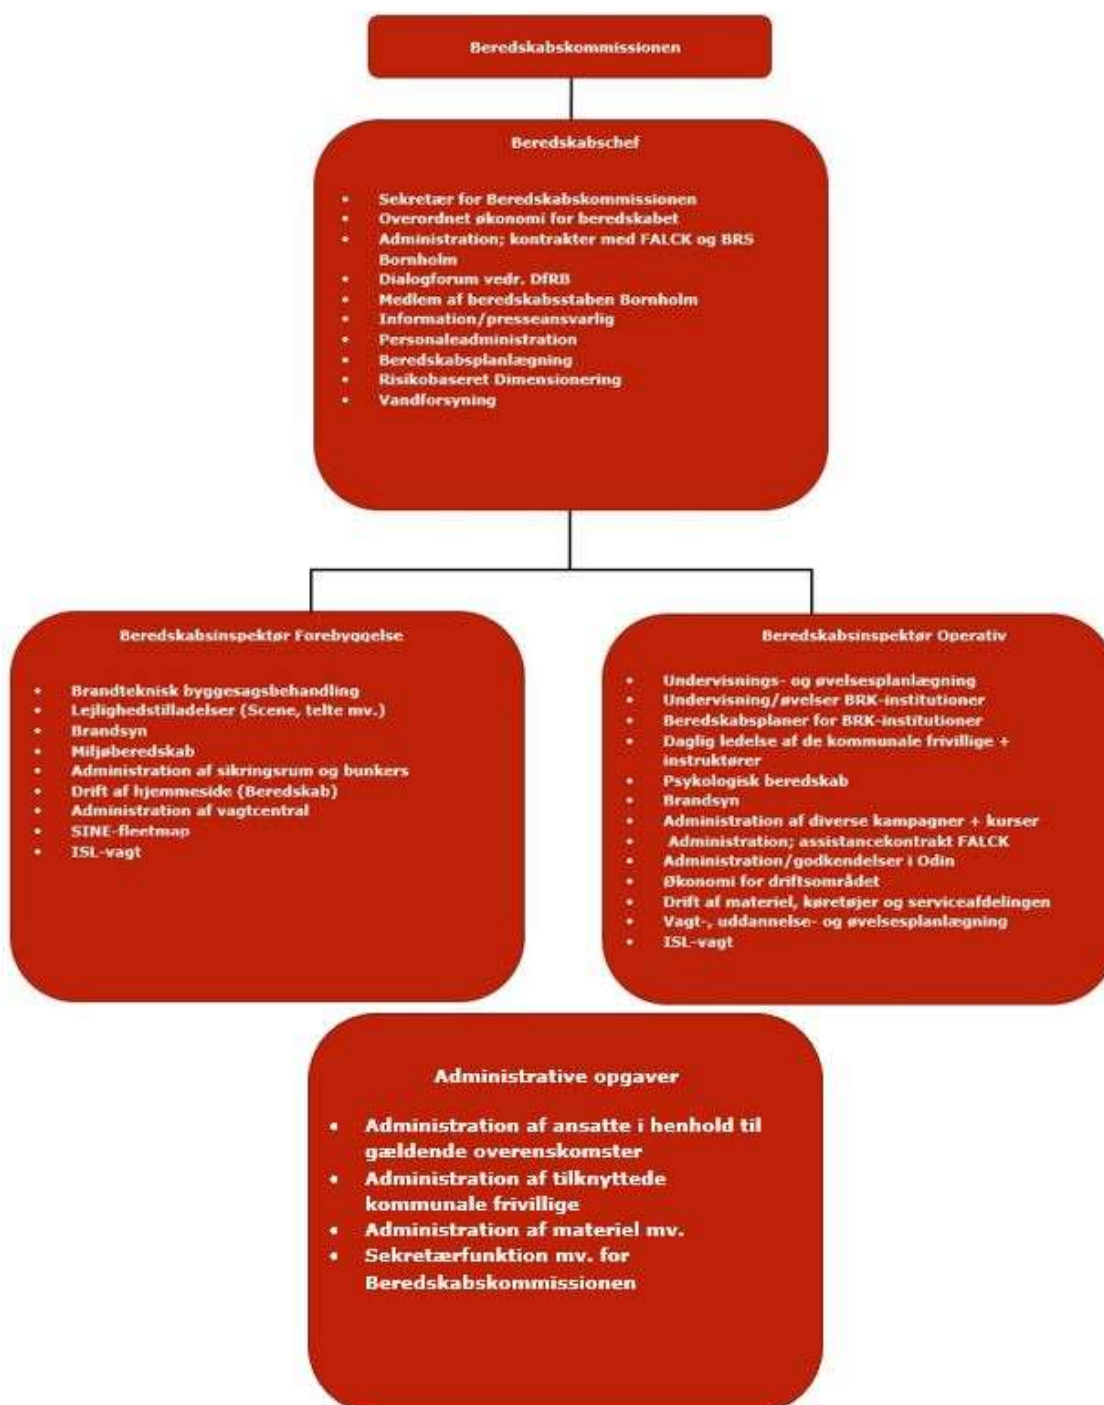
Beredskabskommissionen

Beredskabschef

- Sekretær for Beredskabskommissionen
- Overordnet økonomi for beredskabet
- Administration; kontrakter med FALCK og BRS Bornholm
- Dialogforum vedr. DfRB
- Medlem af beredskabsstaben Bornholm
- Information/presseansvarlig
- Personaleadministration
- Beredskabsplanlægning
- Risikobaseret Dimensionering
- Vandforsyning

Beredskabsinspektør Forebyggelse

- Brandteknisk byggesagsbehandling
- Lejlighedstilladelser (Scene, telte mv.)
- Brandsyn
- Miljøberedskab
- Administration af sikringsrum og bunkers
- Drift af hjemmeside (Beredskab)
- Administration af vagtcentral
- SINE-fleetmap
- ISL-vagt

Beredskabsinspektør Operativ

- Undervisnings- og øvelsesplanlægning
- Undervisning/øvelser BRK-institutioner
- Beredskabsplaner for BRK-institutioner
- Daglig ledelse af de kommunale frivillige + instruktører
- Psykologisk beredskab
- Brandsyn
- Administration af diverse kampagner + kurser
- Administration; assistancekontrakt FALCK
- Administration/godkendelser i Odin
- Økonomi for driftsområdet
- Drift af materiel, køretøjer og serviceafdelingen
- Vagt-, uddannelse- og øvelsesplanlægning
- ISL-vagt

Administrative opgaver

- Administration af ansatte i henhold til gældende overenskomster
- Administration af tilknyttede kommunale frivillige
- Administration af materiel mv.
- Sekretærfunktion mv. for Beredskabskommissionen